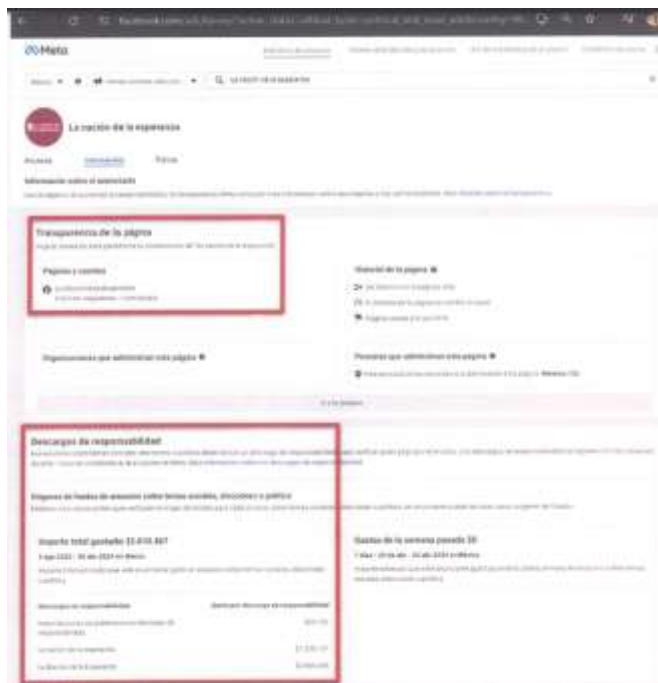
Meta

La nación de la esperanza

Información sobre el anunciante

Transparencia de la página

Páginas y cuentas

Historial de la página

Organizaciones que administran esta página

Personas que administran esta página

Descargos de responsabilidad

Importe total gastado $3.010.887

Gastos de la semana pasada $0

Descargo de responsabilidad

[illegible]